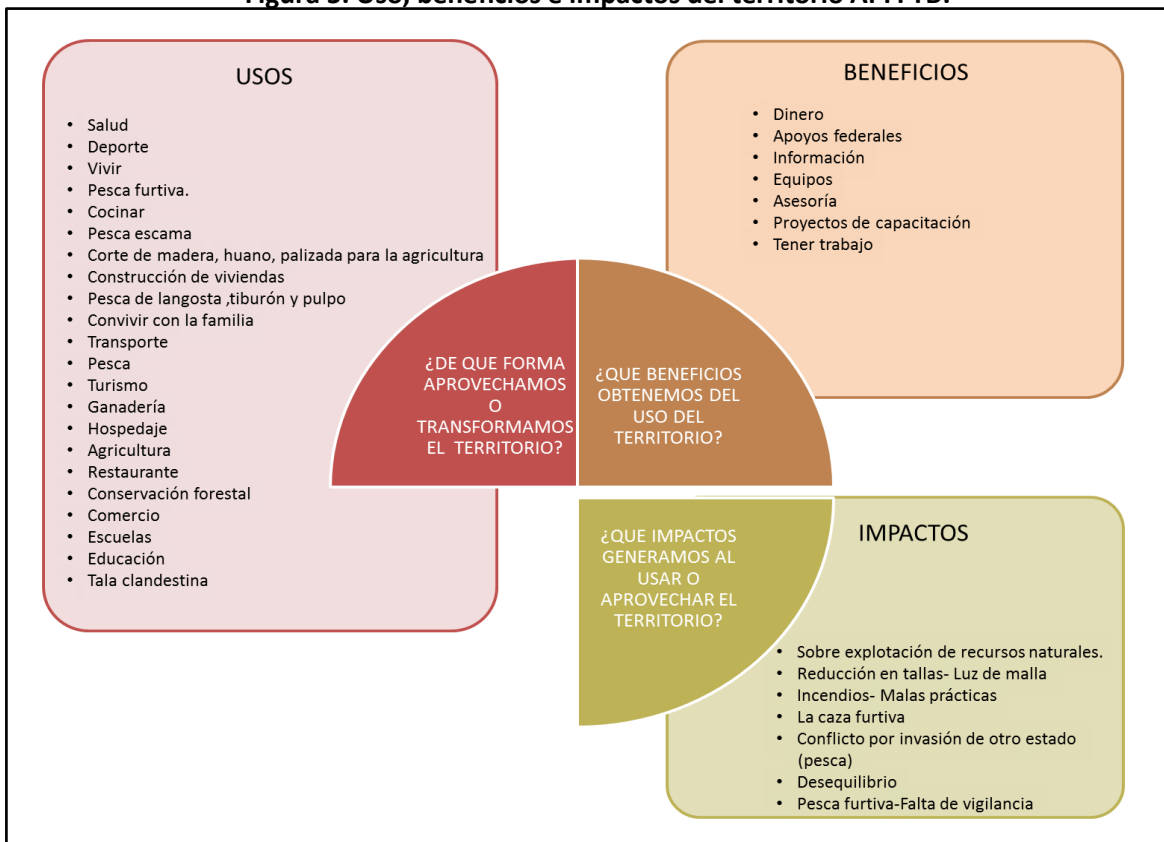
Figura 5. Uso, beneficios e impactos del territorio APFFB.

USOS

- Salud
- Deporte
- Vivir
- Pesca furtiva.
- Cocinar
- Pesca escama
- Corte de madera, huano, palizada para la agricultura
- Construcción de viviendas
- Pesca de langosta ,tiburón y pulpo
- Convivir con la familia
- Transporte
- Pesca
- Turismo
- Ganadería
- Hospedaje
- Agricultura
- Restaurante
- Conservación forestal
- Comercio
- Escuelas
- Educación
- Tala clandestina

BENEFICIOS

- Dinero
- Apoyos federales
- Información
- Equipos
- Asesoría
- Proyectos de capacitación
- Tener trabajo

¿DE QUE FORMA APROVECHAMOS O TRANSFORMAMOS EL TERRITORIO?

¿QUE BENEFICIOS OBTENEMOS DEL USO DEL TERRITORIO?

¿QUE IMPACTOS GENERAMOS AL USAR O APROVECHAR EL TERRITORIO?

IMPACTOS

- Sobre explotación de recursos naturales.
- Reducción en tallas- Luz de malla
- Incendios- Malas prácticas
- La caza furtiva
- Conflicto por invasión de otro estado (pesca)
- Desequilibrio
- Pesca furtiva-Falta de vigilancia